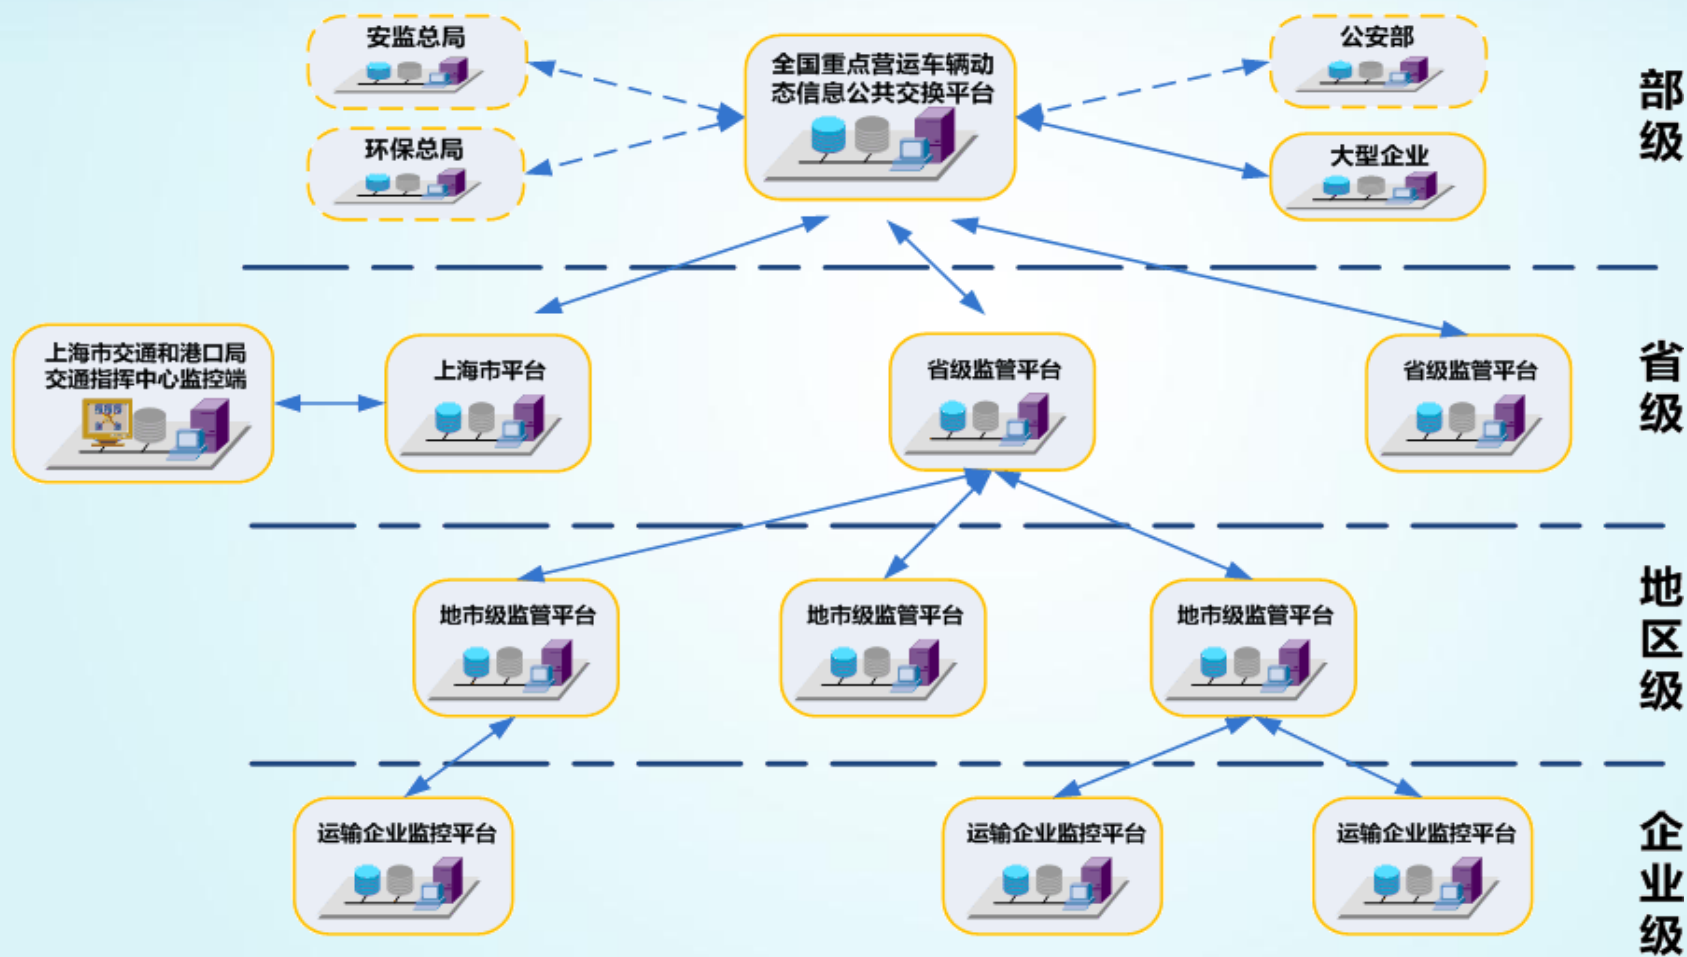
安监总局

全国重点营运车辆动态信息公共交换平台

公安部

部级

环保总局

大型企业

上海市交通和港口局交通指挥中心监控端

上海市平台

省级监管平台

省级监管平台

省级

地市级监管平台

地市级监管平台

地市级监管平台

地区级

运输企业监控平台

运输企业监控平台

运输企业监控平台

企业级